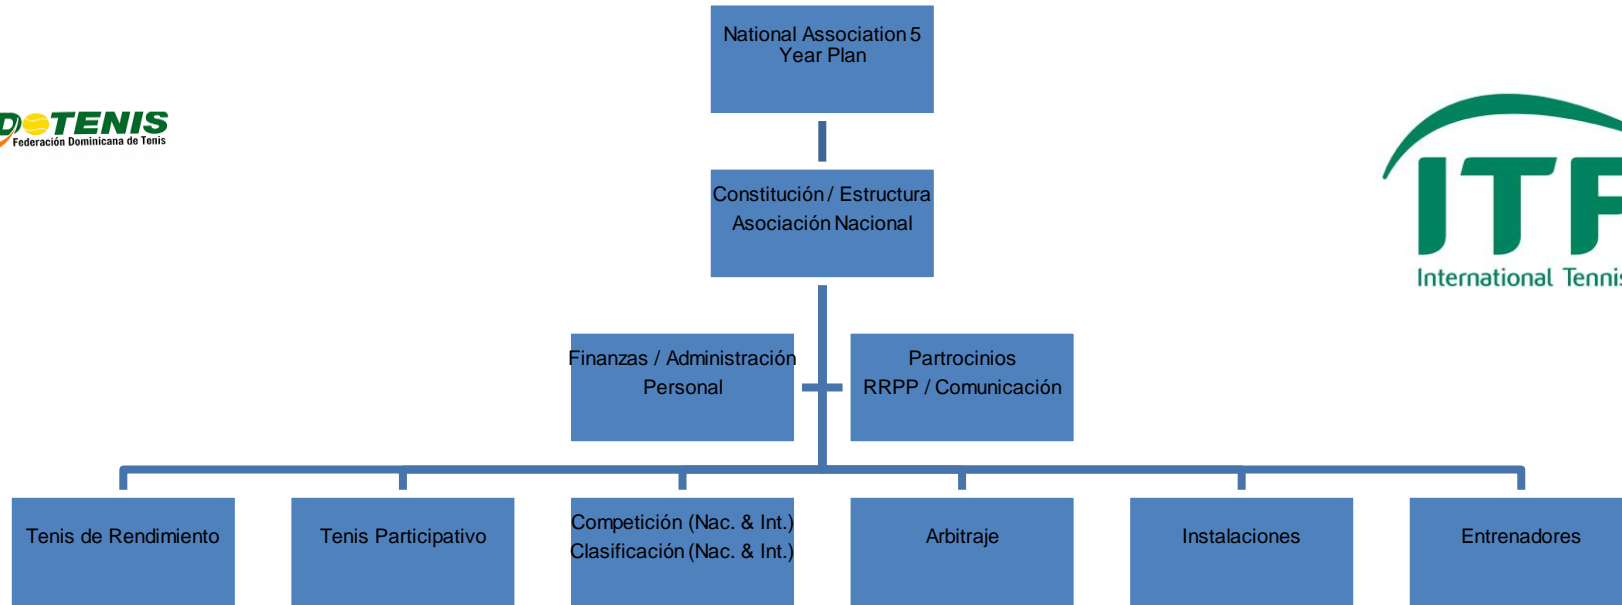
National Association 5 Year Plan

DOTENIS
Federación Dominicana de Tenis

ITF
International Tennis

Constitución / Estructura
Asociación Nacional

Finanzas / Administración
Personal

Partrocinios
RRPP / Comunicación

Tenis de Rendimiento

Tenis Participativo

Competición (Nac. & Int.)
Clasificación (Nac. & Int.)

Arbitraje

Instalaciones

Entrenadores